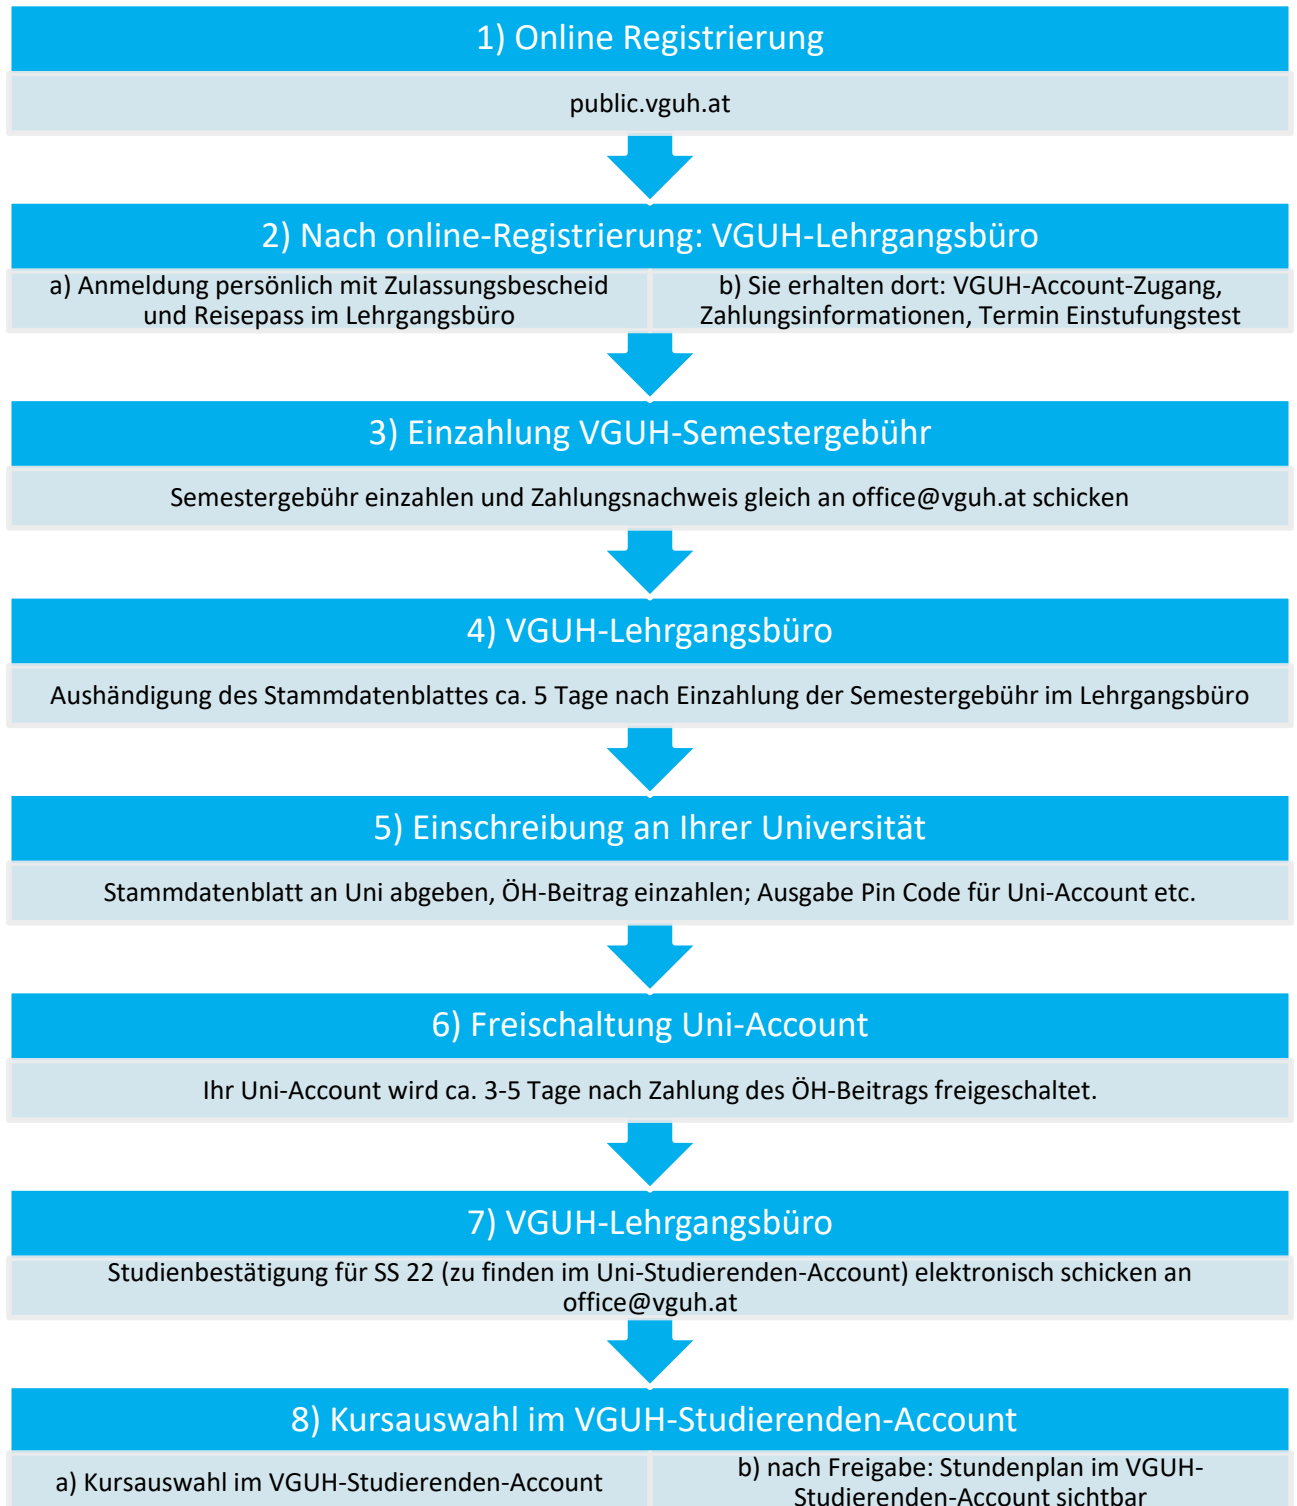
1) Online Registrierung

public.vguh.at

2) Nach online-Registrierung: VGUH-Lehrgangsbüro

a) Anmeldung persönlich mit Zulassungsbescheid und Reisepass im Lehrgangsbüro

b) Sie erhalten dort: VGUH-Account-Zugang, Zahlungsinformationen, Termin Einstufungstest

3) Einzahlung VGUH-Semestergebühr

Semestergebühr einzahlen und Zahlungsnachweis gleich an office@vguh.at schicken

4) VGUH-Lehrgangsbüro

Aushändigung des Stammdatenblattes ca. 5 Tage nach Einzahlung der Semestergebühr im Lehrgangsbüro

5) Einschreibung an Ihrer Universität

Stammdatenblatt an Uni abgeben, ÖH-Beitrag einzahlen; Ausgabe Pin Code für Uni-Account etc.

6) Freischaltung Uni-Account

Ihr Uni-Account wird ca. 3-5 Tage nach Zahlung des ÖH-Beitrags freigeschaltet.

7) VGUH-Lehrgangsbüro

Studienbestätigung für SS 22 (zu finden im Uni-Studierenden-Account) elektronisch schicken an office@vguh.at

8) Kursauswahl im VGUH-Studierenden-Account

a) Kursauswahl im VGUH-Studierenden-Account

b) nach Freigabe: Stundenplan im VGUH-Studierenden-Account sichtbar